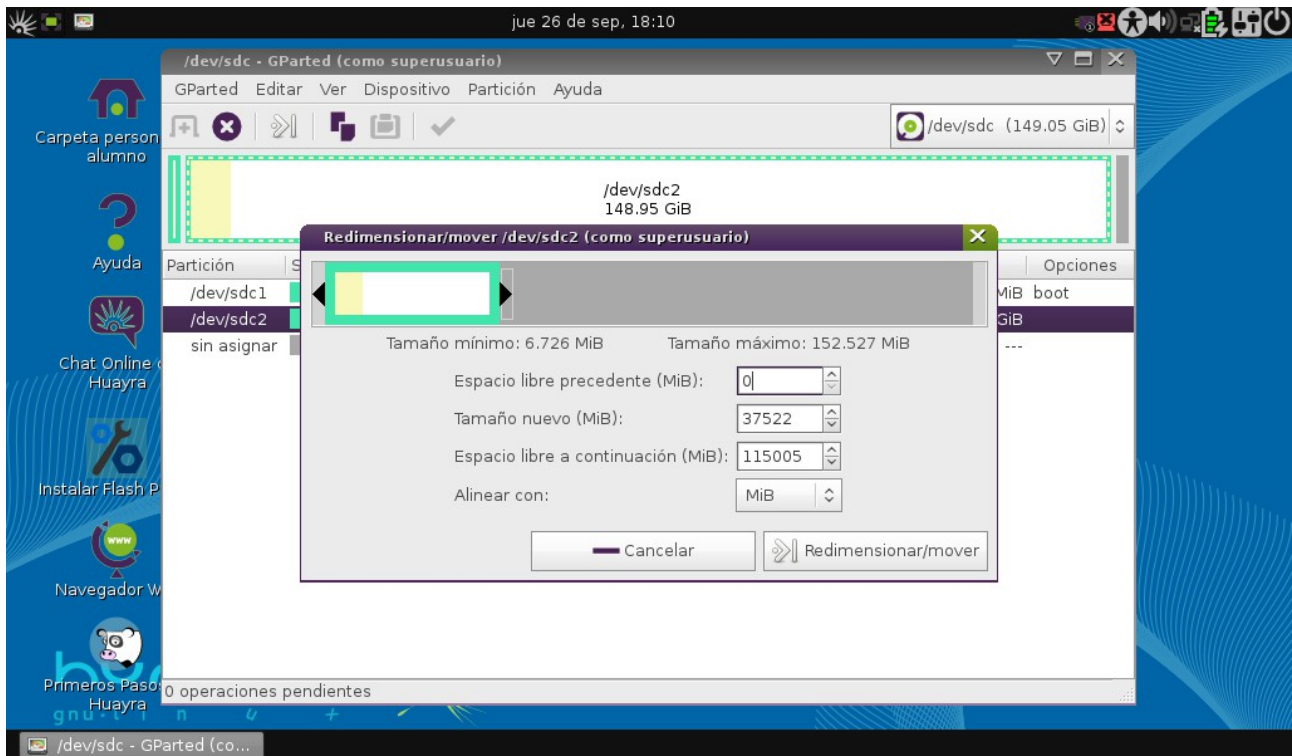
jue 26 de sep, 18:10

Carpeta person alumno

Ayuda

Chat Online Huayra

Instalar Flash P

Navegador W

Primeros Paso Huayra

gnu

/dev/sdc - GParted (como superusuario)

GParted Editar Ver Dispositivo Partición Ayuda

/dev/sdc (149.05 GiB)

/dev/sdc2
148.95 GiB

| Partición | S | | Opciones |
|---|---|---|---|
| /dev/sdc1 | | MiB | boot |
| /dev/sdc2 | | GiB | |
| sin asignar | | --- | |

Redimensionar/mover /dev/sdc2 (como superusuario)

Tamaño mínimo: 6.726 MiB Tamaño máximo: 152.527 MiB

Espacio libre precedente (MiB): 0

Tamaño nuevo (MiB): 37522

Espacio libre a continuación (MiB): 115005

Alinear con: MiB

Cancelar

Redimensionar/mover

0 operaciones pendientes

/dev/sdc - GParted (co...